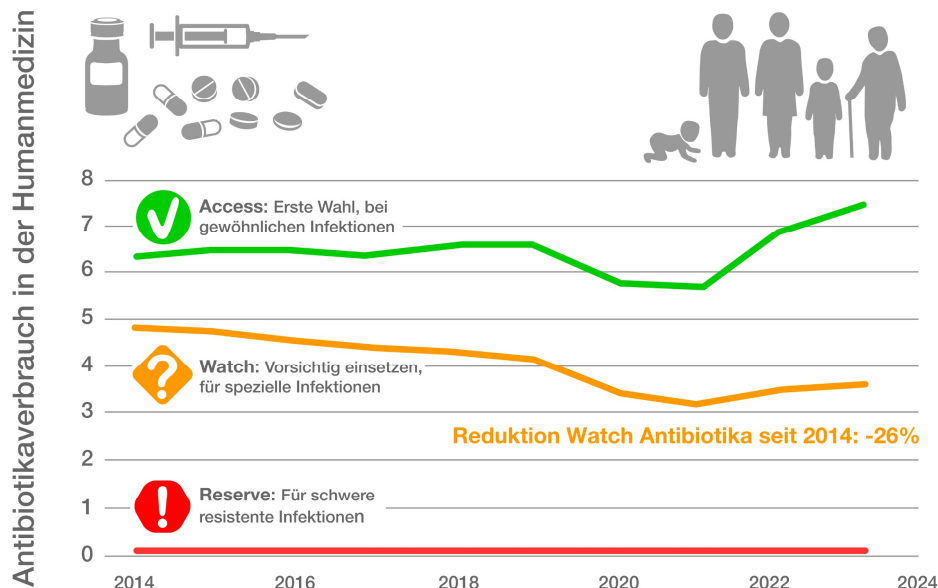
Antibiotikaverbrauch in der Humanmedizin

8
7
6
5
4
3
2
1
0

Access: Erste Wahl, bei gewöhnlichen Infektionen

Watch: Vorsichtig einsetzen, für spezielle Infektionen

Reduktion Watch Antibiotika seit 2014: -26%

Reserve: Für schwere resistente Infektionen

2014
2016
2018
2020
2022
2024